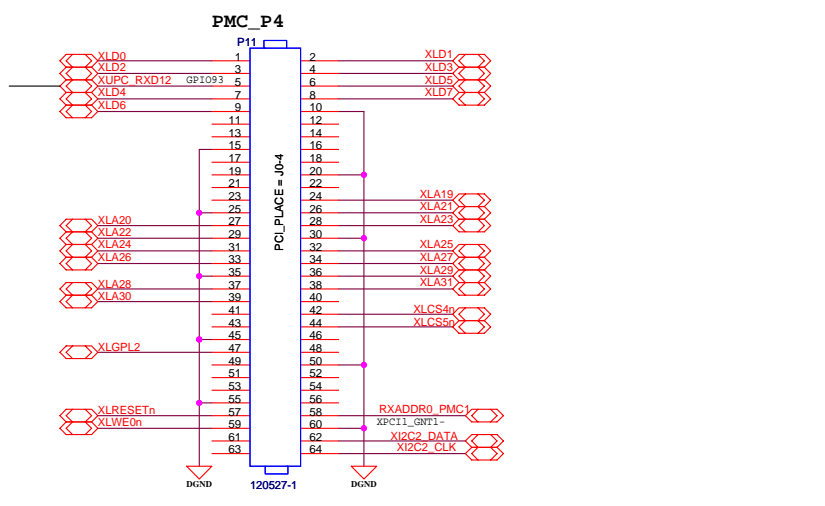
PMC_P4

P11

XLD0 1 2 XLD1
XLD2 3 4 XLD3
XUPC_RXD12 GPIO93 5 6 XLD5
XLD4 7 8 XLD7
XLD6 9 10
11 12
13 14
15 16
17 18
19 20
21 22
23 24 XLA19
25 26 XLA21
XLA20 27 28 XLA23
XLA22 29 30
XLA24 31 32 XLA25
XLA26 33 34 XLA27
35 36 XLA29
XLA28 37 38 XLA31
XLA30 39 40
41 42 XLCS4n
43 44 XLCS5n
45 46
XLGPL2 47 48
49 50
51 52
53 54
55 56
XLRESETn 57 58 RXADDR0_PMC1
XLWE0n 59 60 XPCI1_GNT1-
61 62 XI2C2_DATA
63 64 XI2C2_CLK

PCI_PLACE = J0-4

DGND
120527-1
DGND